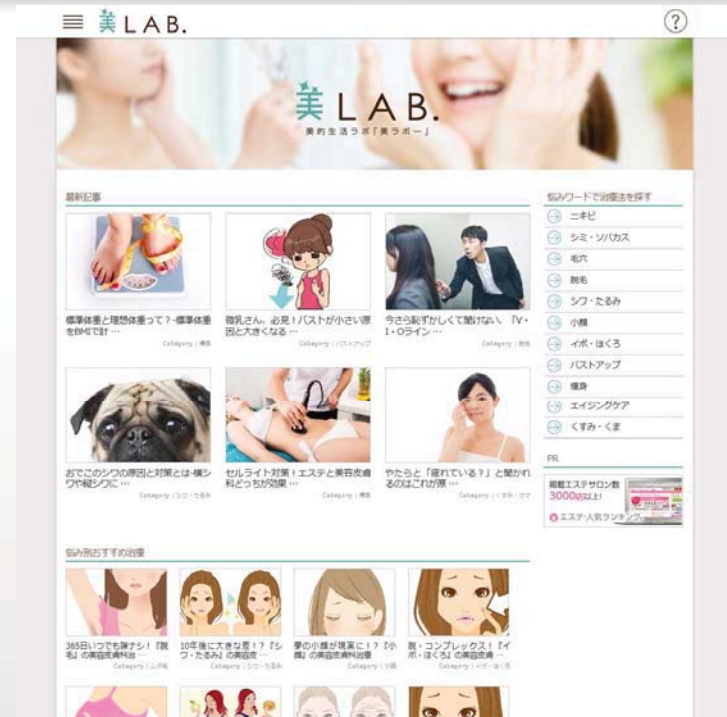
美LAB.

?

美LAB.
美的生活ラボ「美ラボー」

最新記事

標準体重と理想体重って？-標準体重をBMIで計 …
Category | 痩身

微乳さん、必見！バストが小さい原因と大きくなる …
Category | バストアップ

今さら恥ずかしくて聞けない「V・I・Oライン …
Category | 脱毛

おでこのシワの原因と対策とは-横シワや縦シワに …
Category | シワ・たるみ

セルライト対策！エステと美容皮膚科どっちが効果 …
Category | 痩身

やたらと「疲れている？」と聞かれるのはこれが原 …
Category | くすみ・くま

悩みワードで治療法を探す
ニキビ
シミ・ソバカス
毛穴
脱毛
シワ・たるみ
小顔
イボ・ほくろ
バストアップ
痩身
エイジングケア
くすみ・くま

PR
掲載エステサロン数 3000店以上！
エステ人気ランキング

悩み別おすすめ治療

365日いつでも美ナシ！「脱毛」の美容皮膚科治 …
Category | ムダ毛

10年後に大きな差！？「シワ・たるみ」の美容皮 …
Category | シワ・たるみ

夢の小顔が現実に！？「小顔」の美容皮膚科治療
Category | 小顔

脱・コンプレックス！「イボ・ほくろ」の美容皮膚 …
Category | イボ・ほくろ